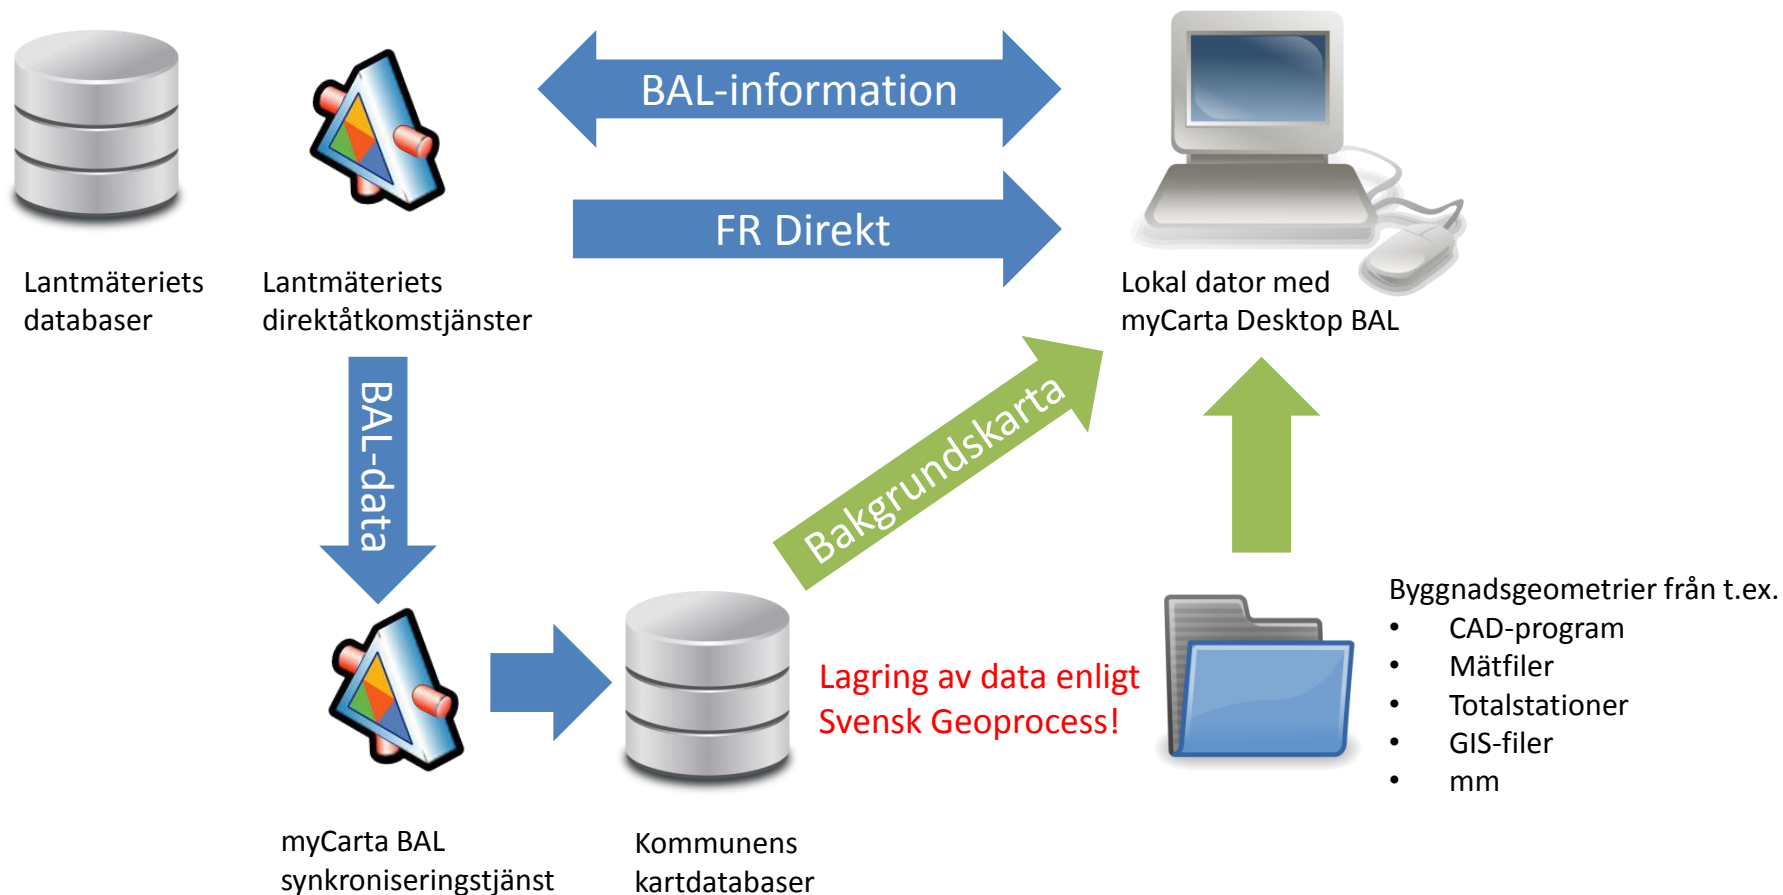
BAL-information

FR Direkt

Lantmäteriets databaser

Lantmäteriets direktåtkomstjänster

Lokal dator med myCarta Desktop BAL

BAL-data

Bakgrundskarta

Byggnadsgeometrier från t.ex.
• CAD-program
• Mätfiler
• Totalstationer
• GIS-filer
• mm

Lagring av data enligt Svensk Geoprocess!

myCarta BAL synkroniseringstjänst

Kommunens kartdatabaser